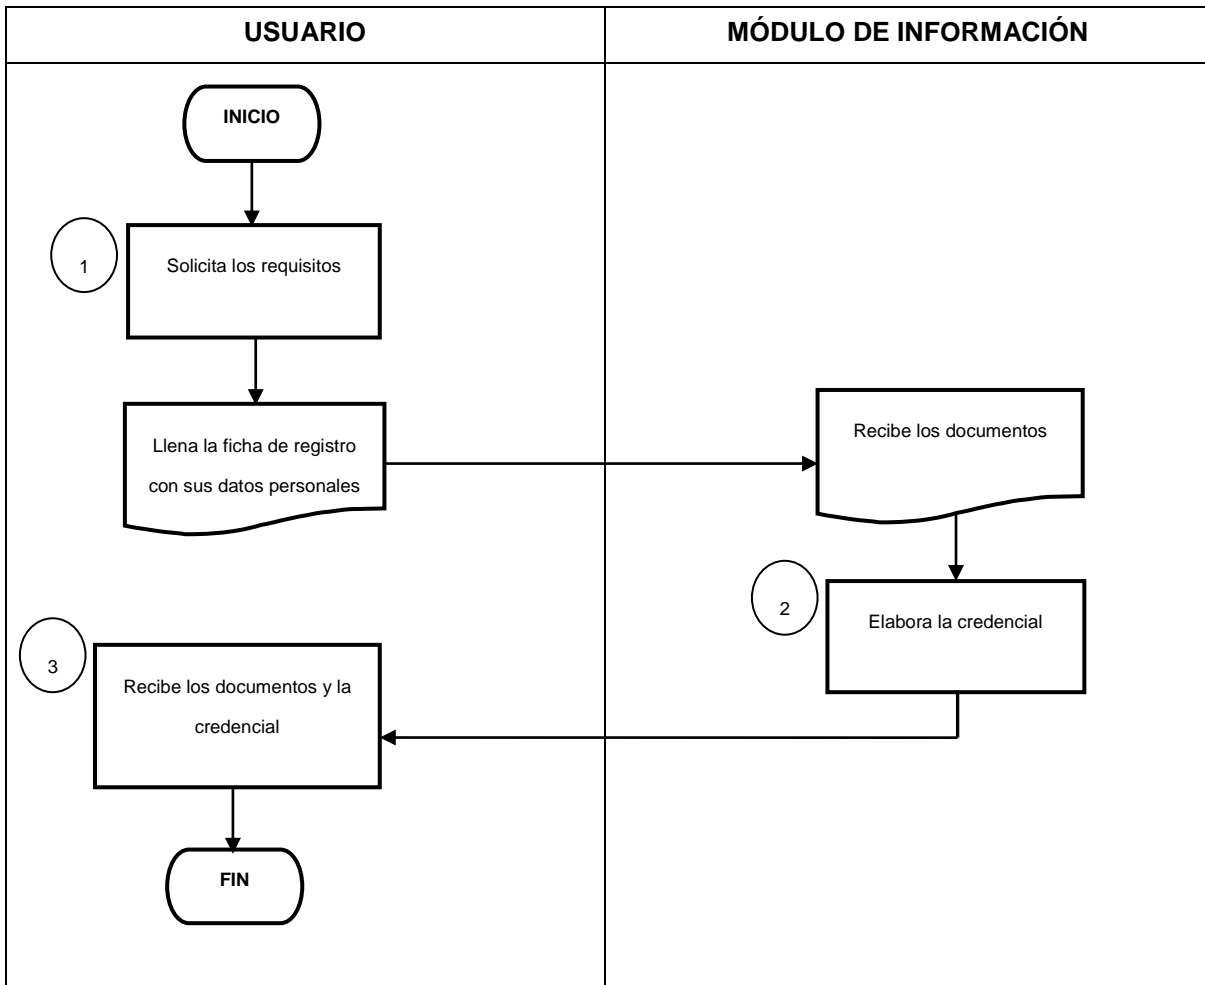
USUARIO

MÓDULO DE INFORMACIÓN

INICIO

1

Solicita los requisitos

Llena la ficha de registro con sus datos personales

Recibe los documentos

2

Elabora la credencial

3

Recibe los documentos y la credencial

FIN